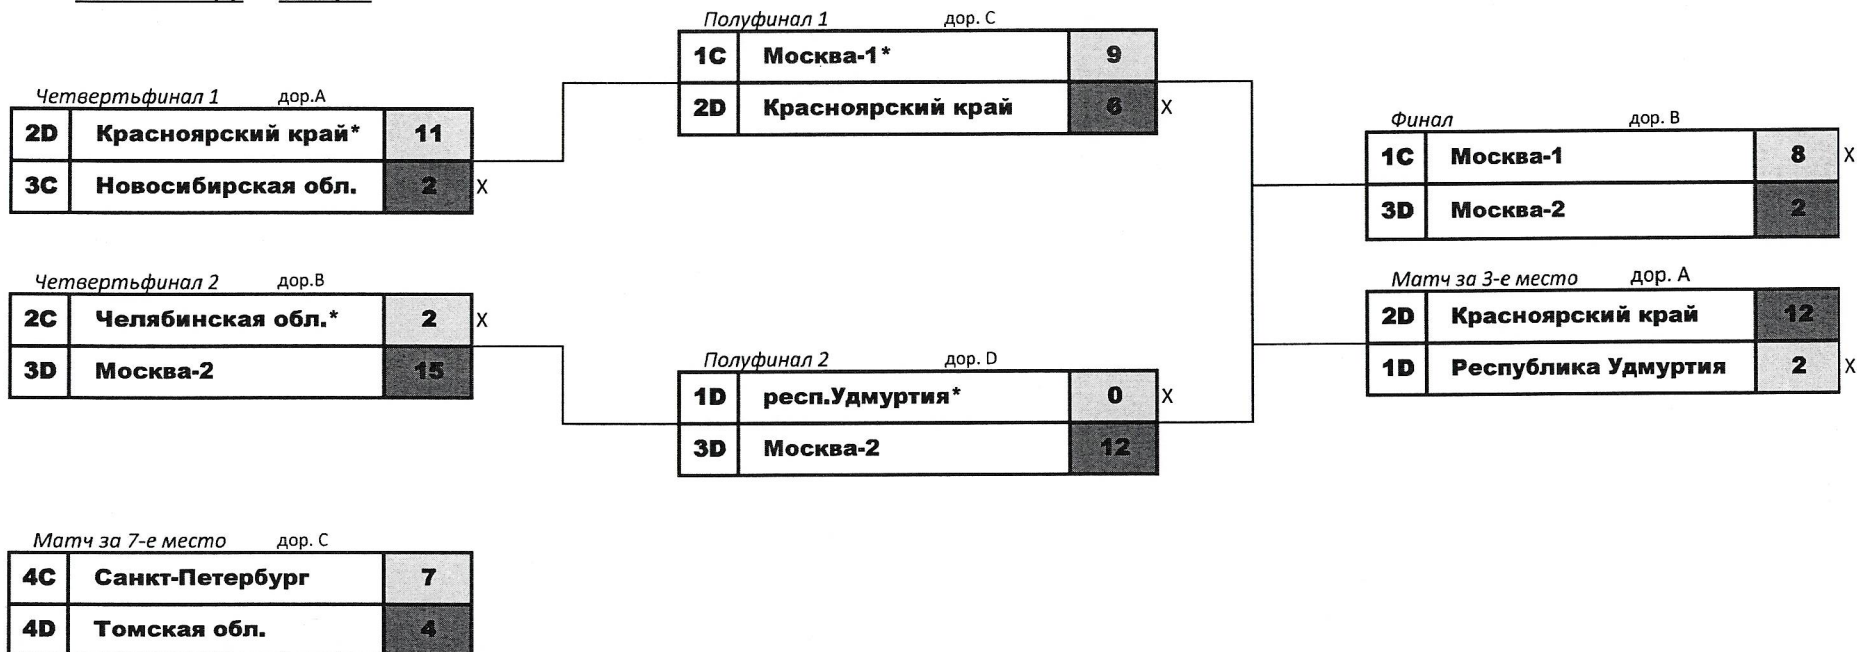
Четвертьфинал 1 дор.A

| 2D | Красноярский край* | 11 |
|---|---|---|
| 3C | Новосибирская обл. | 2 |

X

Четвертьфинал 2 дор.B

| 2C | Челябинская обл.* | 2 |
|---|---|---|
| 3D | Москва-2 | 15 |

X

Полуфинал 1 дор. C

| 1C | Москва-1* | 9 |
|---|---|---|
| 2D | Красноярский край | 6 |

X

Полуфинал 2 дор. D

| 1D | респ.Удмуртия* | 0 |
|---|---|---|
| 3D | Москва-2 | 12 |

X

Финал дор. B

| 1C | Москва-1 | 8 |
|---|---|---|
| 3D | Москва-2 | 2 |

X

Матч за 3-е место дор. A

| 2D | Красноярский край | 12 |
|---|---|---|
| 1D | Республика Удмуртия | 2 |

X

Матч за 7-е место дор. C

| 4C | Санкт-Петербург | 7 |
|---|---|---|
| 4D | Томская обл. | 4 |